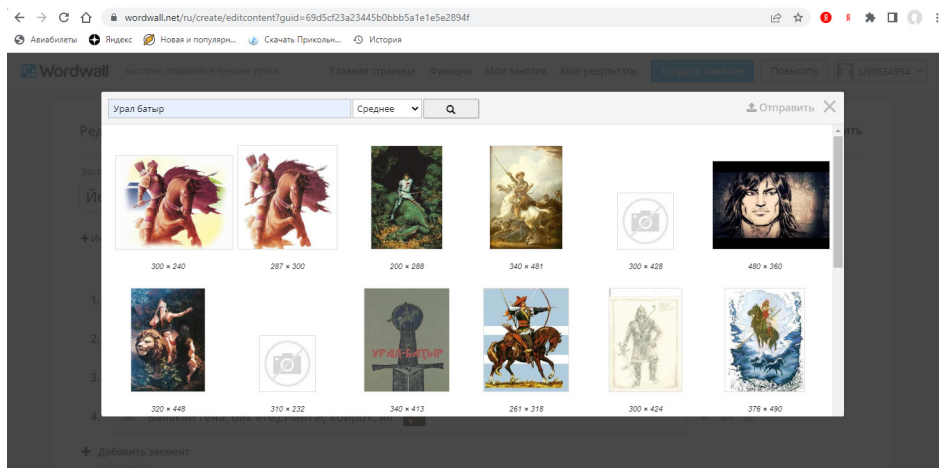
wordwall.net/ru/create/editcontent?guid=69d5cf23a23445b0bbb5a1e1e5e2894f

Авиабилеты Яндекс Новая и популярн... Скачать Прикольн... История

Wordwall Быстрое создание лучших уроков Главная страница Функции Мои занятия Мои результаты Создать занятие Повысить U90634994

Урал батыр Среднее

Отправить

300 × 240 287 × 300 200 × 288 340 × 481 300 × 428 480 × 360

320 × 448 310 × 232 340 × 413 261 × 318 300 × 424 376 × 490

УРАЛ БАТЫР

Добавить элемент